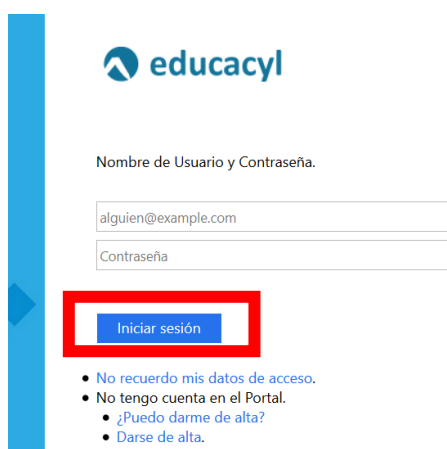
educacyl

Nombre de Usuario y Contraseña.

alguien@example.com

Contraseña

Iniciar sesión

- No recuerdo mis datos de acceso.
- No tengo cuenta en el Portal.
  - ¿Puedo darme de alta?
  - Darse de alta.